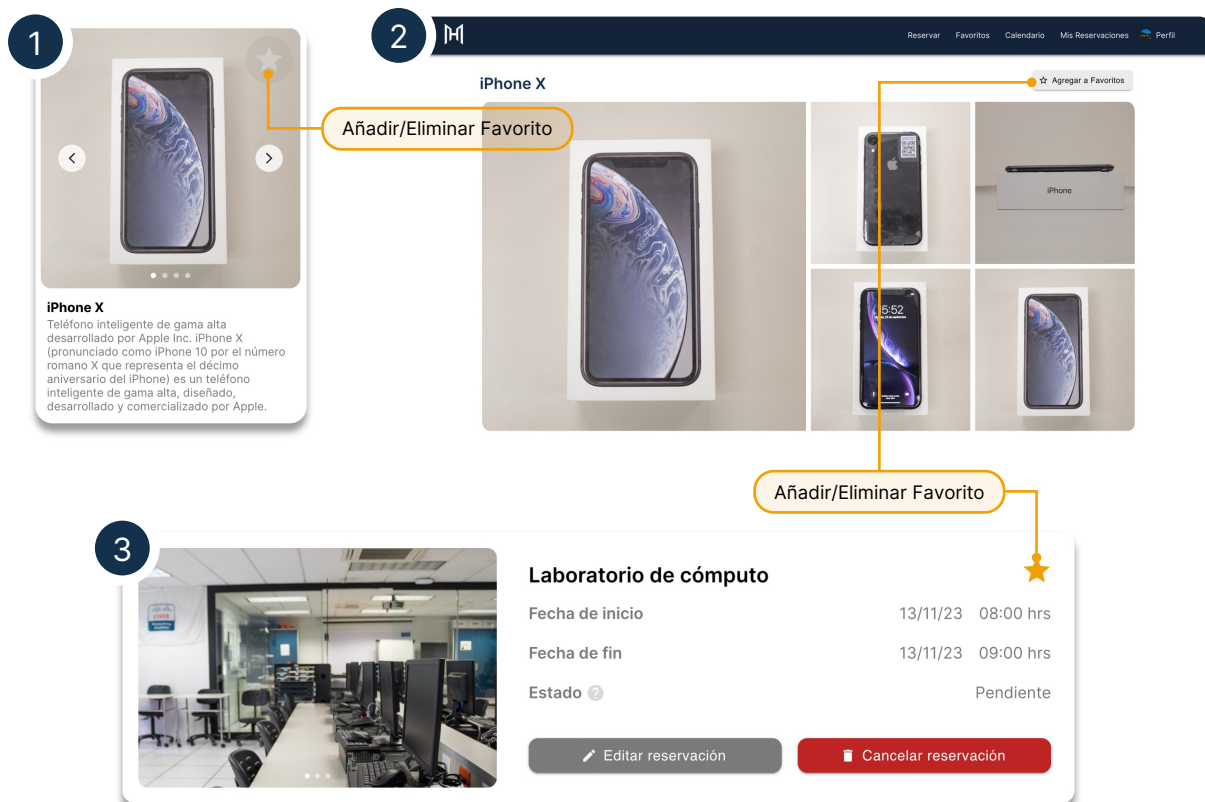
1

iPhone X

Teléfono inteligente de gama alta desarrollado por Apple Inc. iPhone X (pronunciado como iPhone 10 por el número romano X que representa el décimo aniversario del iPhone) es un teléfono inteligente de gama alta, diseñado, desarrollado y comercializado por Apple.

Añadir/Eliminar Favorito

2

Reservar Favoritos Calendario Mis Reservaciones Perfil

iPhone X

Agregar a Favoritos

iPhone

5:52

Añadir/Eliminar Favorito

3

Laboratorio de cómputo

Fecha de inicio 13/11/23 08:00 hrs

Fecha de fin 13/11/23 09:00 hrs

Estado Pendiente

Editar reservación

Cancelar reservación